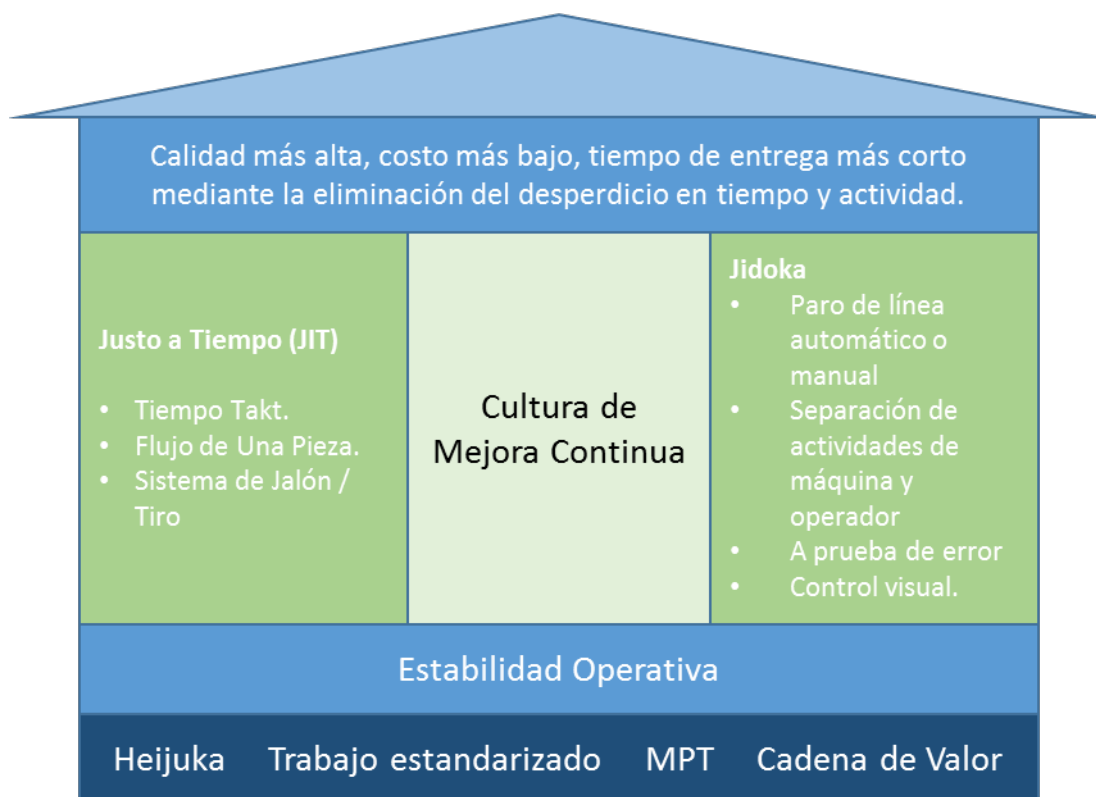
Calidad más alta, costo más bajo, tiempo de entrega más corto mediante la eliminación del desperdicio en tiempo y actividad.

Justo a Tiempo (JIT)

- Tiempo Takt.
- Flujo de Una Pieza.
- Sistema de Jalón / Tiro

Cultura de Mejora Continua

Jidoka
- Paro de línea automático o manual
- Separación de actividades de máquina y operador
- A prueba de error
- Control visual.

Estabilidad Operativa

Heijuka Trabajo estandarizado MPT Cadena de Valor